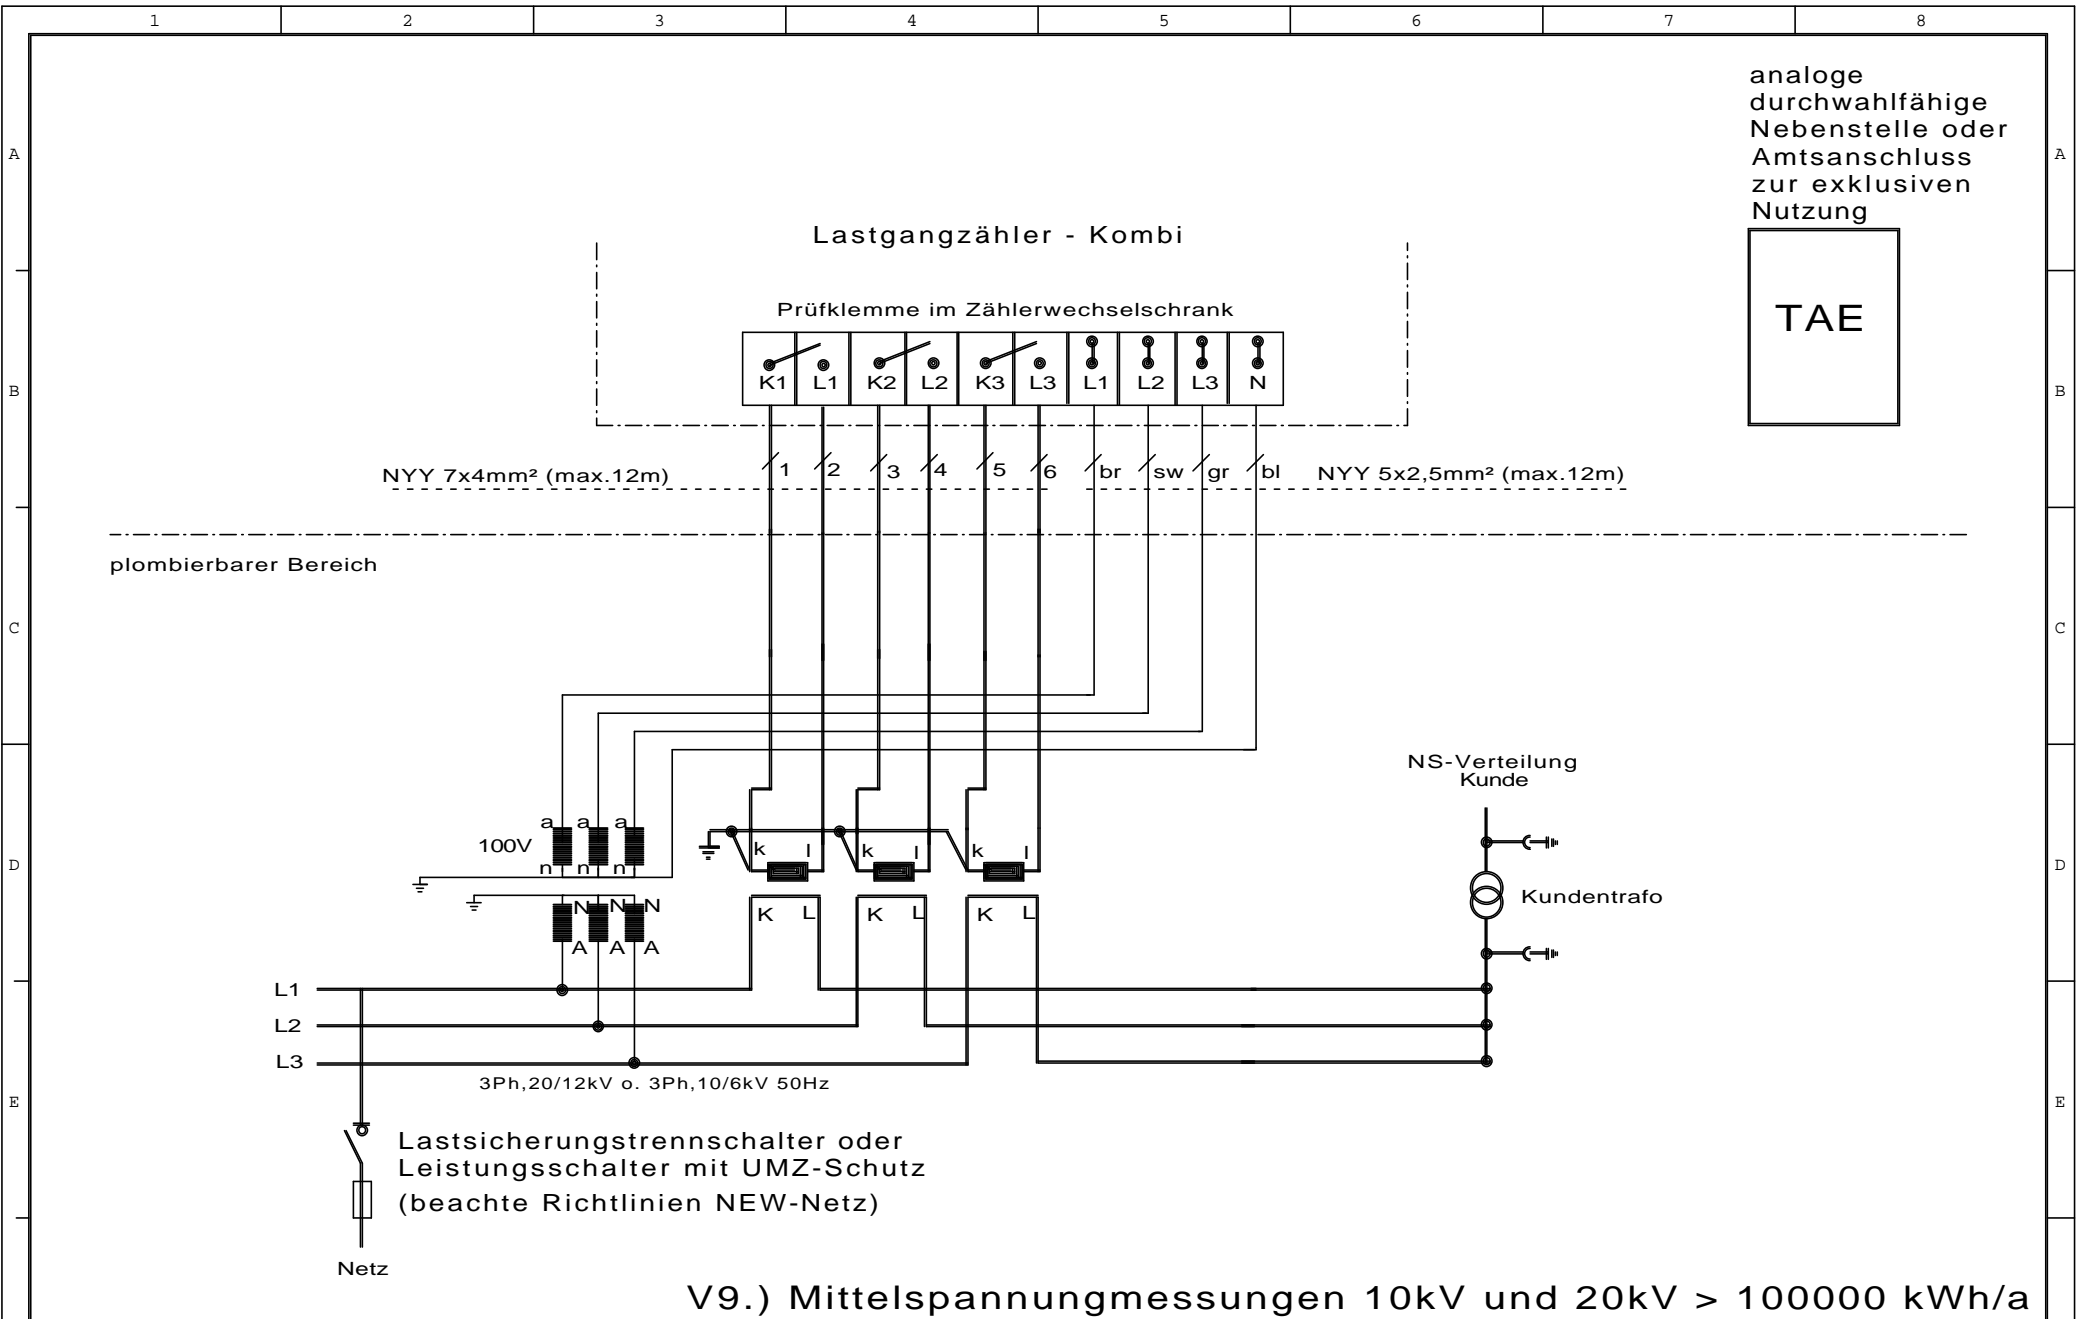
1 2 3 4 5 6 7 8

A A

B B

C C

D D

E E

analoge durchwahlfähige Nebenstelle oder Amtsanschluss zur exklusiven Nutzung

TAE

Lastgangzähler - Kombi

Prüfklemme im Zählerwechselschrank

| K1 | L1 | K2 | L2 | K3 | L3 | L1 | L2 | L3 | N |
|---|---|---|---|---|---|---|---|---|---|

NYY 7x4mm² (max.12m)

1 2 3 4 5 6 br sw gr bl

NYY 5x2,5mm² (max.12m)

plombierbarer Bereich

NS-Verteilung Kunde

a a a
100V
n n n

N N N
A A A

k l k l k l

K L K L K L

Kundentrafo

L1
L2
L3

3Ph,20/12kV o. 3Ph,10/6kV 50Hz

Lastsicherungstrennschalter oder Leistungsschalter mit UMZ-Schutz (beachte Richtlinien NEW-Netz)

Netz

V9.) Mittelspannungmessungen 10kV und 20kV > 100000 kWh/a